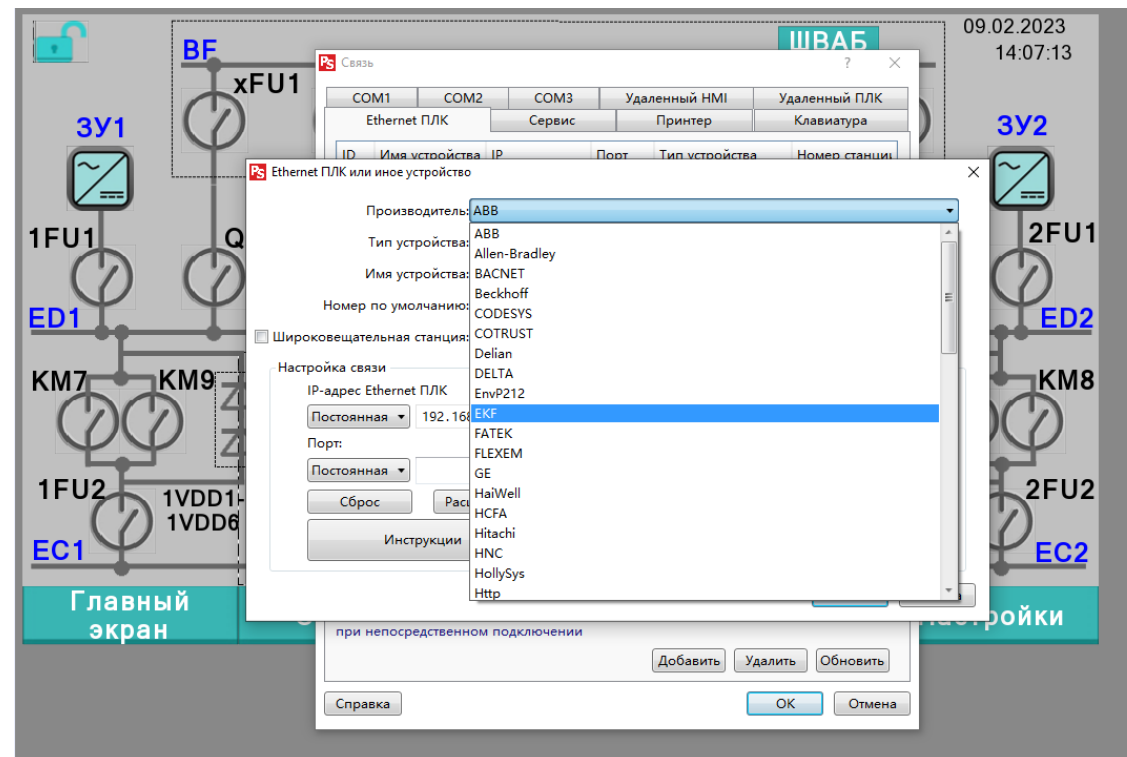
ШВАБ
09.02.2023
14:07:13
BF
xFU1
ЗУ1
ЗУ2
1FU1
Q
2FU1
ED1
ED2
KM7
KM9
KM8
1FU2
1VDD1
1VDD6
2FU2
EC1
EC2
Главный экран
Настройки

Связь
?
COM1
COM2
COM3
Удаленный HMI
Удаленный ПЛК
Ethernet ПЛК
Сервис
Принтер
Клавиатура
ID
Имя устройства
IP
Порт
Тип устройства
Номер станции

Ethernet ПЛК или иное устройство
Производитель: ABB
Тип устройства:
Имя устройства:
Номер по умолчанию:
Широковещательная станция:
Настройка связи
IP-адрес Ethernet ПЛК
Постоянная
192.168
Порт:
Постоянная
Сброс
Расш
Инструкции

ABB
Allen-Bradley
BACNET
Beckhoff
CODESYS
COTRUST
Delian
DELTA
EnvP212
EKF
FATEK
FLEXEM
GE
HaiWell
HCFA
Hitachi
HNC
HollySys
Http

при непосредственном подключении
Добавить
Удалить
Обновить
Справка
OK
Отмена